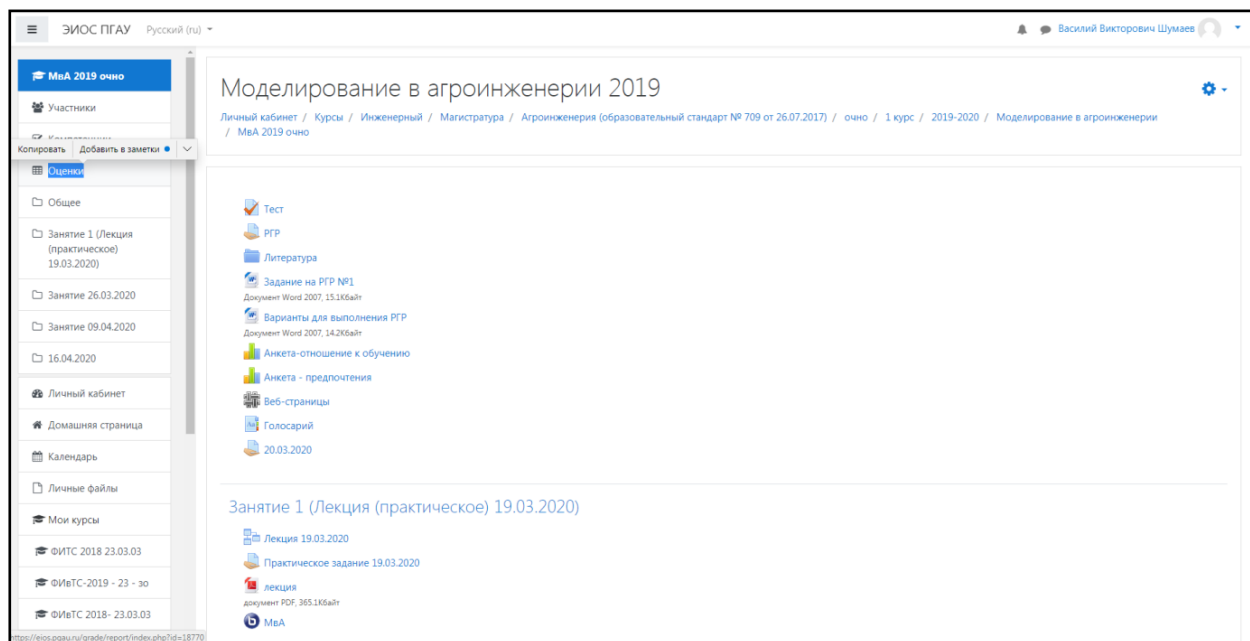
ЭИОС ПГАУ Русский (ru)

Василий Викторович Шумаев

МвА 2019 очно

Участники

Компетенции

Копировать Добавить в заметки

Оценки

Общее

Занятие 1 (Лекция (практическое) 19.03.2020)

Занятие 26.03.2020

Занятие 09.04.2020

16.04.2020

Личный кабинет

Домашняя страница

Календарь

Личные файлы

Мои курсы

ФИТС 2018 23.03.03

ФИвТС-2019 - 23 - зо

ФИвТС 2018- 23.03.03

https://eios.pgau.ru/grade/report/index.php?id=18770

Моделирование в агроинженерии 2019

Личный кабинет / Курсы / Инженерный / Магистратура / Агроинженерия (образовательный стандарт № 709 от 26.07.2017) / очно / 1 курс / 2019-2020 / Моделирование в агроинженерии / МвА 2019 очно

Тест

РГР

Литература

Задание на РГР №1
Документ Word 2007, 15.1Кбайт

Варианты для выполнения РГР
Документ Word 2007, 14.2Кбайт

Анкета-отношение к обучению

Анкета - предпочтения

Веб-страницы

Голосарий

20.03.2020

Занятие 1 (Лекция (практическое) 19.03.2020)

Лекция 19.03.2020

Практическое задание 19.03.2020

лекция
документ PDF, 365.1Кбайт

МвА